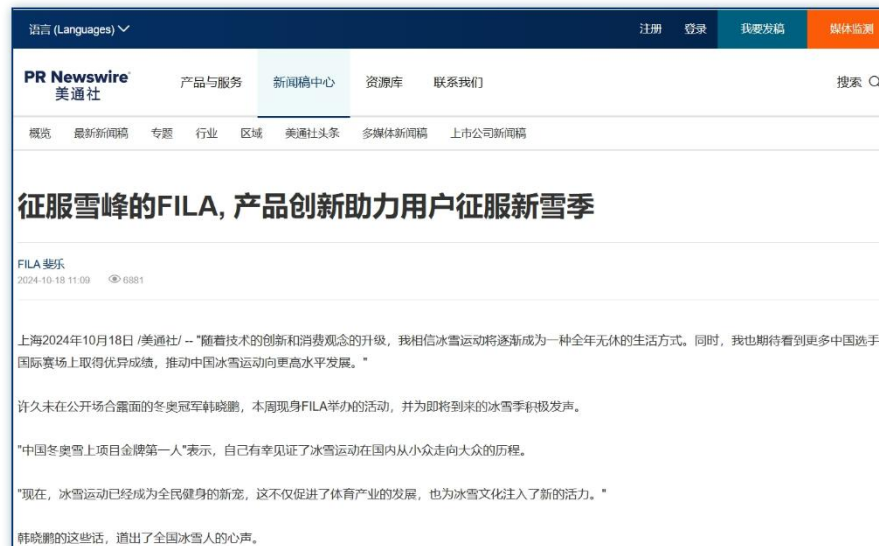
语言 (Languages)
注册 登录 我要发稿 媒体监测

PR Newswire
美通社
产品与服务 新闻稿中心 资源库 联系我们
搜索

概览 最新新闻稿 专题 行业 区域 美通社头条 多媒体新闻稿 上市公司新闻稿

征服雪峰的FILA，产品创新助力用户征服新雪季

FILA 斐乐
2024-10-18 11:09 6881

上海2024年10月18日 /美通社/ -- "随着技术的创新和消费观念的升级，我相信冰雪运动将逐渐成为一种全年无休的生活方式。同时，我也期待看到更多中国选手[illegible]国际赛场上取得优异成绩，推动中国冰雪运动向更高水平发展。"

许久未在公开场合露面的冬奥冠军韩晓鹏，本周现身FILA举办的活动，并为即将到来的冰雪季积极发声。

"中国冬奥雪上项目金牌第一人"表示，自己有幸见证了冰雪运动在国内从小众走向大众的历程。

"现在，冰雪运动已经成为全民健身的新宠，这不仅促进了体育产业的发展，也为冰雪文化注入了新的活力。"

韩晓鹏的这些话，道出了全国冰雪人的心声。